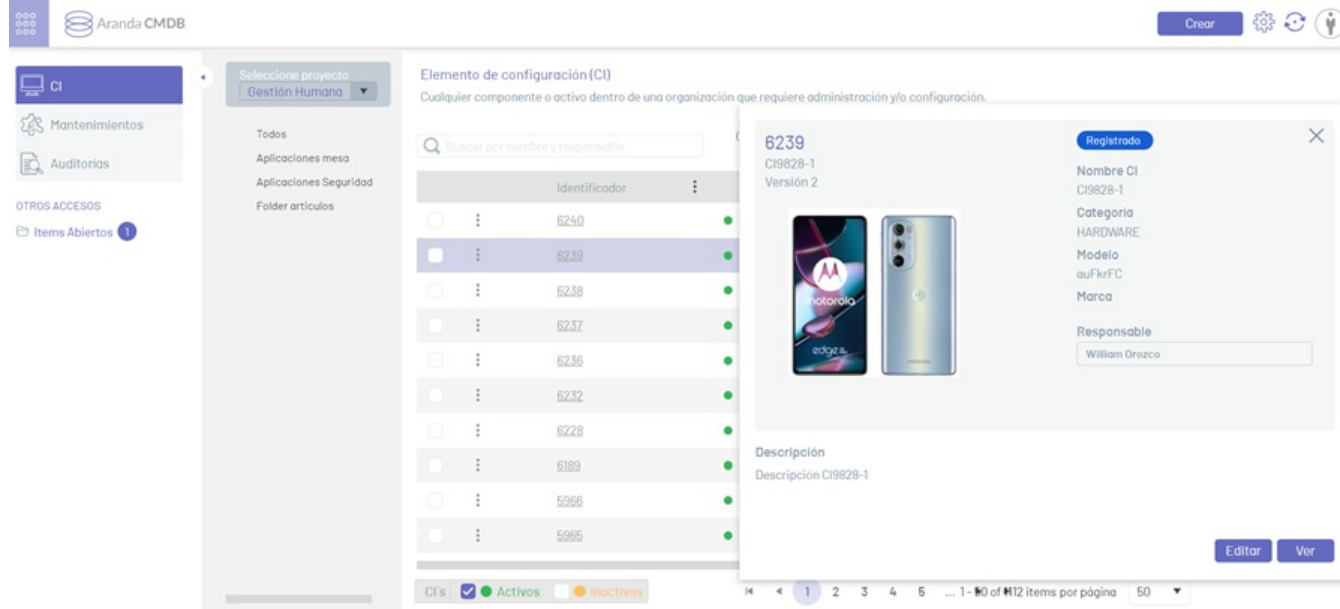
Aranda CMDB

Crear

CI
Mantenimientos
Auditorias

OTROS ACCESOS
Items Abiertos 1

Seleccione proyecto
Gestión Humana

Todos
Aplicaciones mesa
Aplicaciones Seguridad
Folder articulos

Elemento de configuración (CI)
Cualquier componente o activo dentro de una organización que requiere administración y/o configuración.

Buscar por nombre y responsable

| | | Identificador |
|---|---|---|
| | | 6240 |
| | | 6239 |
| | | 6238 |
| | | 6237 |
| | | 6236 |
| | | 6232 |
| | | 6228 |
| | | 6189 |
| | | 5966 |
| | | 5965 |

CI's Activos Inactivos

6239
CI9828-1
Versión 2

Registrado

Nombre CI
CI9828-1
Categoria
HARDWARE
Modelo
auFkrFC
Marca

Responsable
William Orozco

Descripción
Descripción CI9828-1

Editar Ver

1 2 3 4 5 ... 1 - 50 of 112 items por página 50